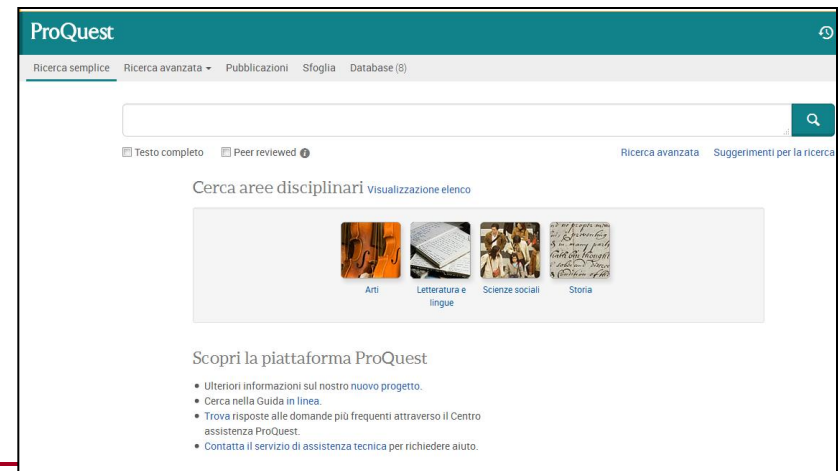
ProQuest

Ricerca semplice Ricerca avanzata ▾ Pubblicazioni Sfoglia Database (8)

Testo completo Peer reviewed

Ricerca avanzata Suggerimenti per la ricerca

Cerca aree disciplinari Visualizzazione elenco

Arti

Letteratura e lingue

Scienze sociali

Storia

Scopri la piattaforma ProQuest

• Ulteriori informazioni sul nostro nuovo progetto.
• Cerca nella Guida in linea.
• Trova risposte alle domande più frequenti attraverso il Centro assistenza ProQuest.
• Contatta il servizio di assistenza tecnica per richiedere aiuto.